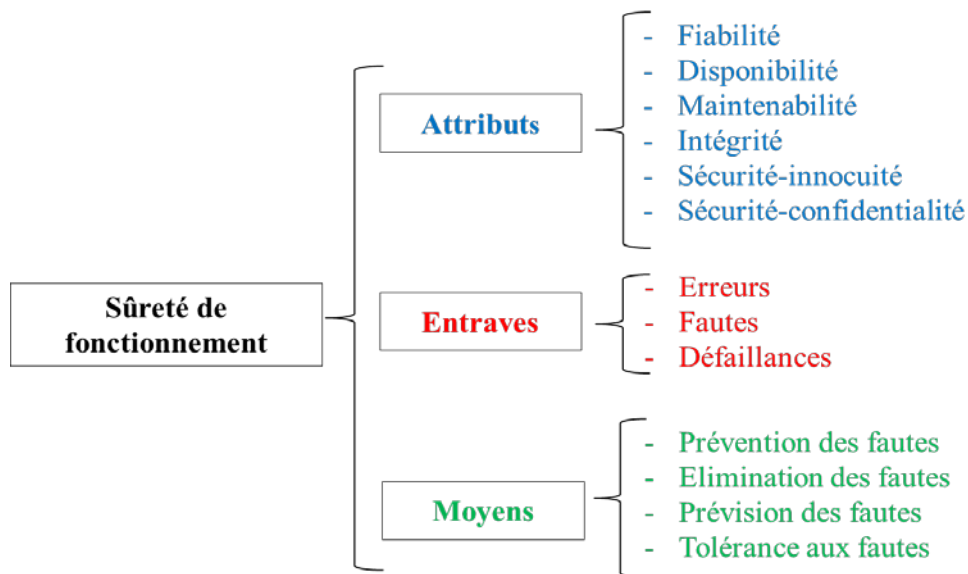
Sûreté de fonctionnement

Attributs

- Fiabilité
- Disponibilité
- Maintenabilité
- Intégrité
- Sécurité-innocuité
- Sécurité-confidentialité

Entraves

- Erreurs
- Fautes
- Défaillances

Moyens

- Prévention des fautes
- Elimination des fautes
- Prévision des fautes
- Tolérance aux fautes